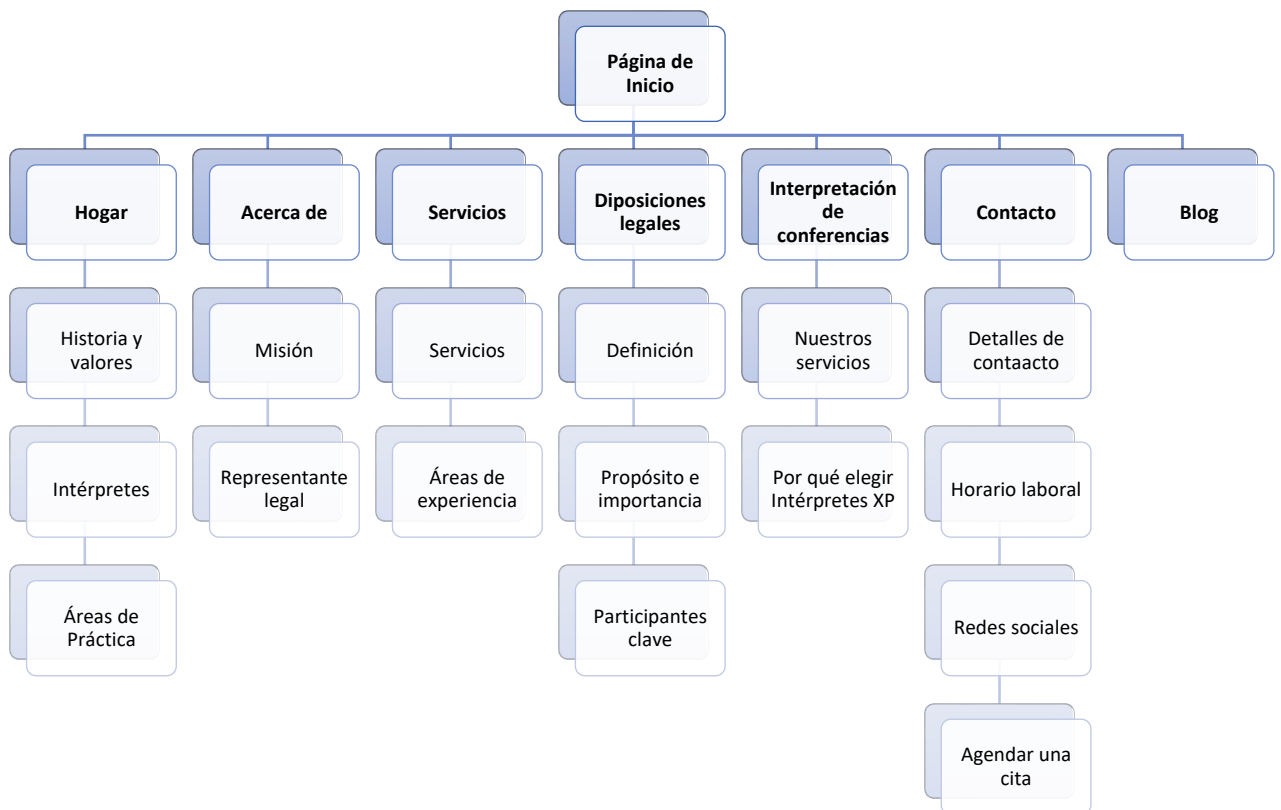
Página de Inicio

Hogar

Historia y valores

Intérpretes

Áreas de Práctica

Acerca de

Misión

Representante legal

Servicios

Servicios

Áreas de experiencia

Diposiciones legales

Definición

Propósito e importancia

Participantes clave

Interpretación de conferencias

Nuestros servicios

Por qué elegir Intérpretes XP

Contacto

Detalles de contaacto

Horario laboral

Redes sociales

Agendar una cita

Blog